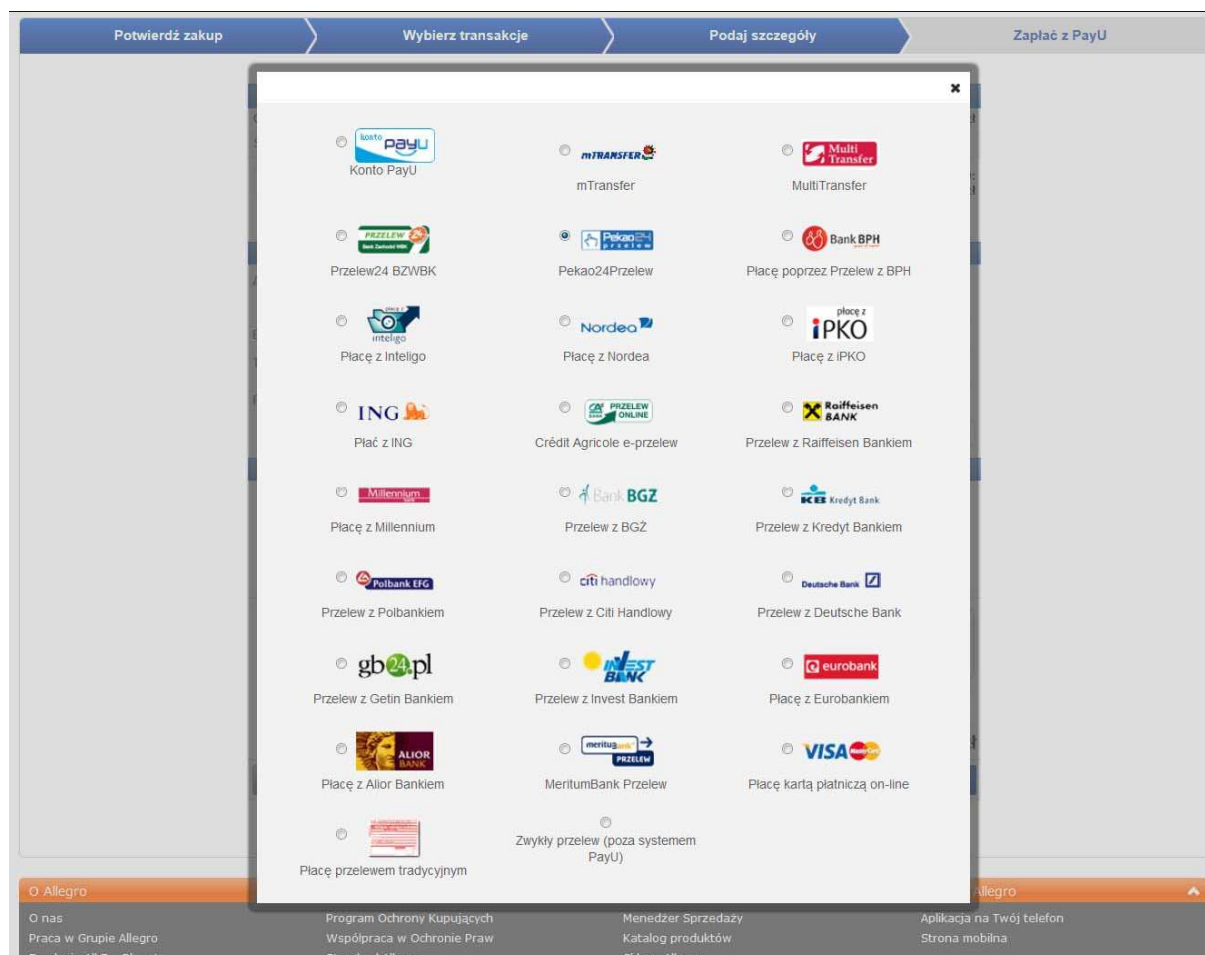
Potwierdź zakup | Wybierz transakcje | Podaj szczegóły | Zapłać z PayU

×

konto PayU
Konto PayU

mTRANSFER
mTransfer

Multi Transfer
MultiTransfer

PRZELEW 24 Bank Zachodni WBK
Przelew24 BZWBK

Pekao24 przelew
Pekao24Przelew

Bank BPH
Płacę poprzez Przelew z BPH

płacę z inteligo
Płacę z Inteligo

Nordea
Płacę z Nordea

płacę z iPKO
Płacę z iPKO

ING
Płać z ING

PRZELEW ONLINE
Crédit Agricole e-przelew

Raiffeisen BANK
Przelew z Raiffeisen Bankiem

Millennium
Płacę z Millennium

Bank BGŻ
Przelew z BGŻ

KB Kredyt Bank
Przelew z Kredyt Bankiem

Polbank EFG
Przelew z Polbankiem

citi handlowy
Przelew z Citi Handlowy

Deutsche Bank
Przelew z Deutsche Bank

gb24.pl
Przelew z Getin Bankiem

INVEST BANK
Przelew z Invest Bankiem

eurobank
Płacę z Eurobankiem

ALIOR BANK
Płacę z Alior Bankiem

meritumbank PRZELEW
MeritumBank Przelew

VISA
Płacę kartą płatniczą on-line

Płacę przelewem tradycyjnym

Zwykły przelew (poza systemem PayU)

O Allegro
O nas
Praca w Grupie Allegro
Program Ochrony Kupujących
Współpraca w Ochronie Praw
Menedżer Sprzedaży
Katalog produktów
Allegro
Aplikacja na Twój telefon
Strona mobilna